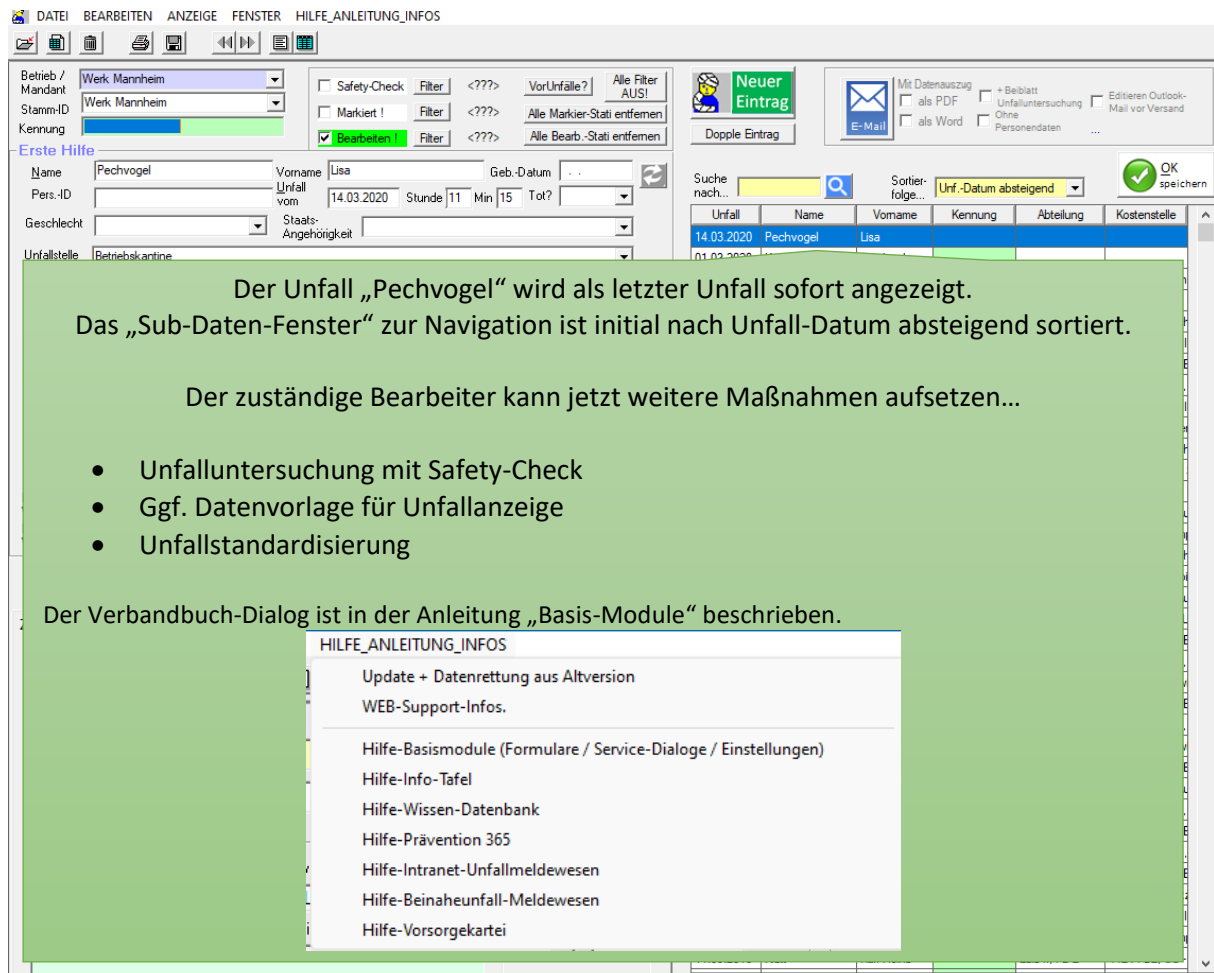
DATEI BEARBEITEN ANZEIGE FENSTER HILFE_ANLEITUNG_INFOS

Betrieb / Mandant Werk Mannheim
Stamm-ID Werk Mannheim
Kennung

Safety-Check Filter <???> VorUnfälle? Alle Filter AUS!
Markiert ! Filter <???> Alle Markier-Stati entfernen
Bearbeiten ! Filter <???> Alle Bearb.-Stati entfernen

Neuer Eintrag
Dopple Eintrag

E-Mail
Mit Datenauszug als PDF als Word
+ Beiblatt Unfalluntersuchung
Ohne Personendaten
Editieren Outlook-Mail vor Versand
...

Erste Hilfe
Name Pechvogel Vorname Lisa Geb.-Datum . .
Pers.-ID Unfall vom 14.03.2020 Stunde 11 Min 15 Tot?
Geschlecht Staats-Angehörigkeit
Unfallstelle Betriebskantine

Suche nach... Sortier-folge... Unf.-Datum absteigend
OK speichern

| Unfall | Name | Vorname | Kennung | Abteilung | Kostenstelle |
|---|---|---|---|---|---|
| 14.03.2020 | Pechvogel | Lisa | | | |
| 01.03.2020 | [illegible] | | | | |

Der Unfall „Pechvogel“ wird als letzter Unfall sofort angezeigt.
Das „Sub-Daten-Fenster“ zur Navigation ist initial nach Unfall-Datum absteigend sortiert.

Der zuständige Bearbeiter kann jetzt weitere Maßnahmen aufsetzen…

• Unfalluntersuchung mit Safety-Check
• Ggf. Datenvorlage für Unfallanzeige
• Unfallstandardisierung

Der Verbandbuch-Dialog ist in der Anleitung „Basis-Module“ beschrieben.

HILFE_ANLEITUNG_INFOS
Update + Datenrettung aus Altversion
WEB-Support-Infos.
Hilfe-Basismodule (Formulare / Service-Dialoge / Einstellungen)
Hilfe-Info-Tafel
Hilfe-Wissen-Datenbank
Hilfe-Prävention 365
Hilfe-Intranet-Unfallmeldewesen
Hilfe-Beinaheunfall-Meldewesen
Hilfe-Vorsorgekartei